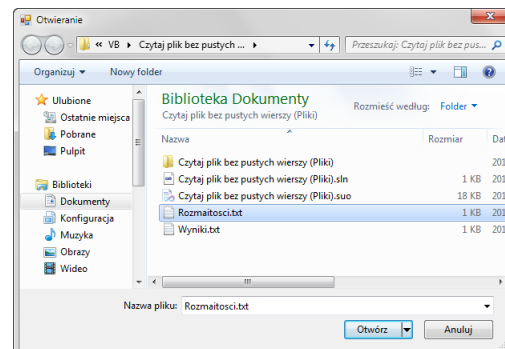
Otwieranie

« VB ▸ Czytaj plik bez pustych ... ▸

Przeszukaj: Czytaj plik bez pusty...

Organizuj ▾ Nowy folder

Ulubione
Ostatnie miejsca
Pobrane
Pulpit

Biblioteki
Dokumenty
Konfiguracja
Muzyka
Obrazy
Wideo

Biblioteka Dokumenty
Czytaj plik bez pustych wierszy (Pliki)

Rozmieść według: Folder ▾

| Nazwa | Rozmiar | Dat |
|---|---|---|
| Czytaj plik bez pustych wierszy (Pliki) | | 201 |
| Czytaj plik bez pustych wierszy (Pliki).sln | 1 KB | 201 |
| Czytaj plik bez pustych wierszy (Pliki).suo | 18 KB | 201 |
| Rozmaitosci.txt | 1 KB | 201 |
| Wyniki.txt | 1 KB | 201 |

Nazwa pliku: Rozmaitosci.txt

Otwórz Anuluj